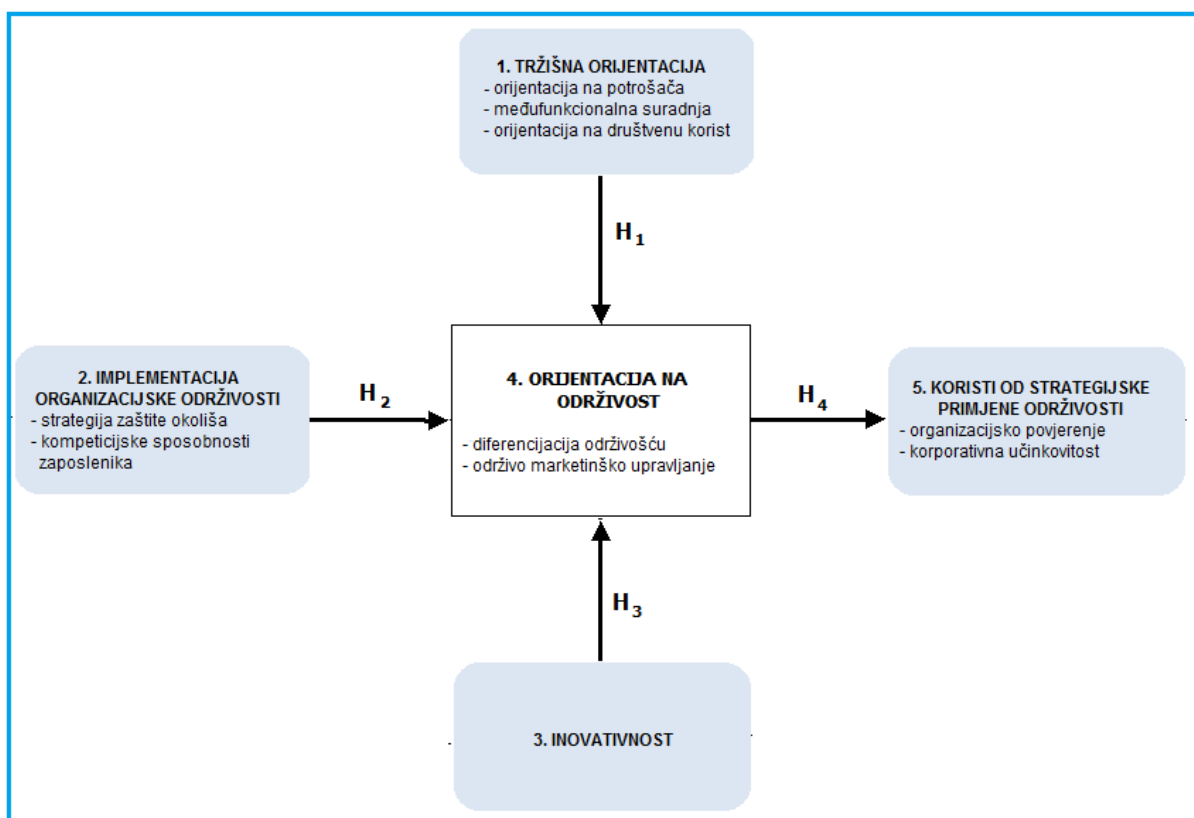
1. TRŽIŠNA ORIJENTACIJA
- orijentacija na potrošača
- međufunkcionalna suradnja
- orijentacija na društvenu korist

$H_1$

2. IMPLEMENTACIJA ORGANIZACIJSKE ODRŽIVOSTI
- strategija zaštite okoliša
- kompeticijske sposobnosti zaposlenika

$H_2$

4. ORIJENTACIJA NA ODRŽIVOST
- diferencijacija održivošću
- održivo marketinško upravljanje

$H_4$

5. KORISTI OD STRATEGIJSKE PRIMJENE ODRŽIVOSTI
- organizacijsko povjerenje
- korporativna učinkovitost

$H_3$

3. INOVATIVNOST